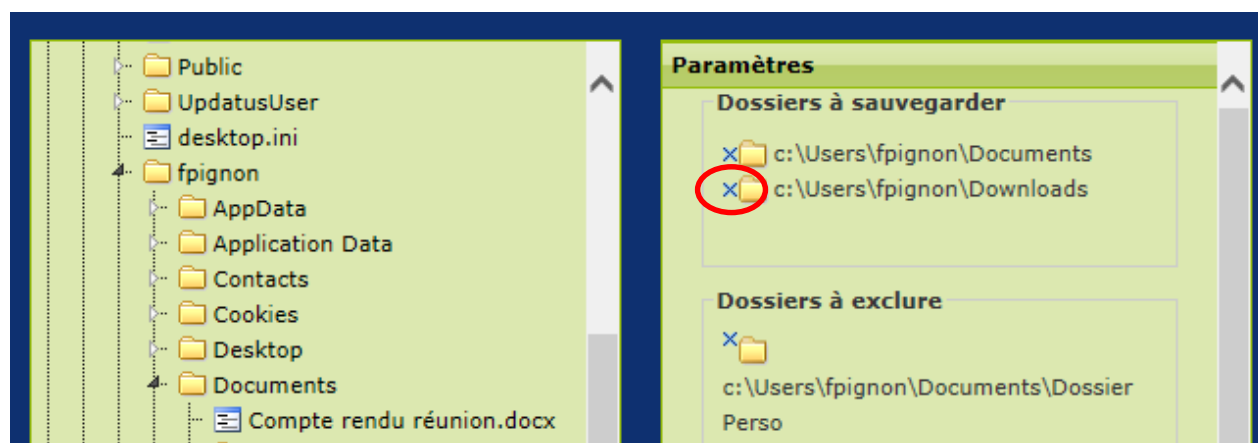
Public
UpdatusUser
desktop.ini
fpignon
AppData
Application Data
Contacts
Cookies
Desktop
Documents
Compte rendu réunion.docx

Paramètres

Dossiers à sauvegarder

× c:\Users\fpignon\Documents
× c:\Users\fpignon\Downloads

Dossiers à exclure

×
c:\Users\fpignon\Documents\Dossier Perso